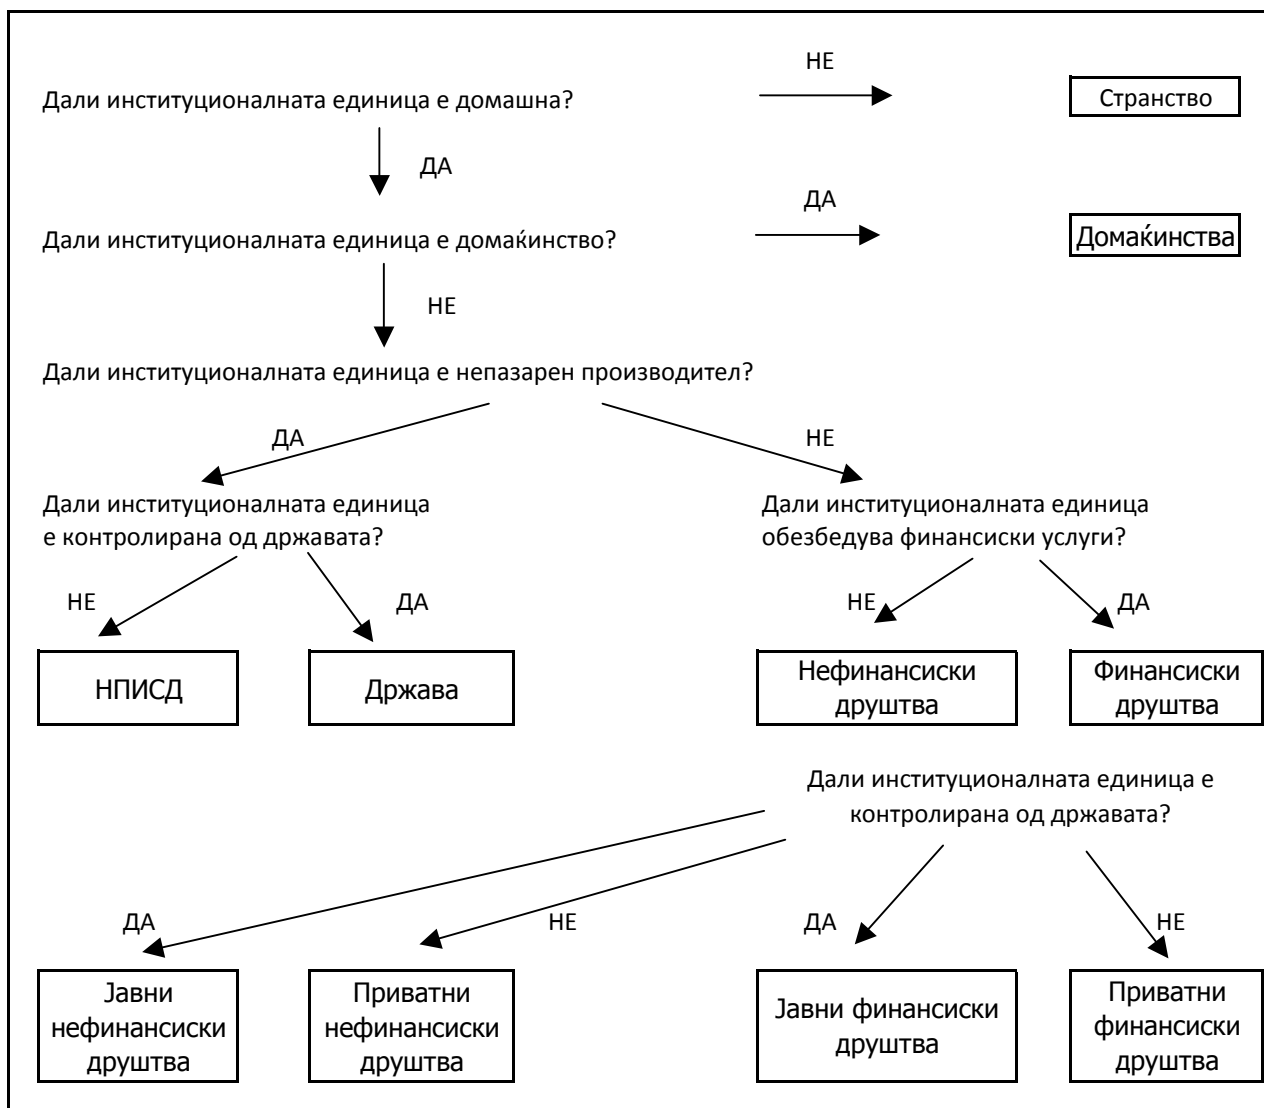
Дали институционалната единица е домашна?

НЕ

Странство

ДА

Дали институционалната единица е домаќинство?

ДА

Домаќинства

НЕ

Дали институционалната единица е непазарен производител?

ДА

НЕ

Дали институционалната единица е контролирана од државата?

Дали институционалната единица обезбедува финансиски услуги?

НЕ

ДА

НЕ

ДА

НПИСД

Држава

Нефинансиски друштва

Финансиски друштва

Дали институционалната единица е контролирана од државата?

ДА

НЕ

ДА

НЕ

Јавни нефинансиски друштва

Приватни нефинансиски друштва

Јавни финансиски друштва

Приватни финансиски друштва